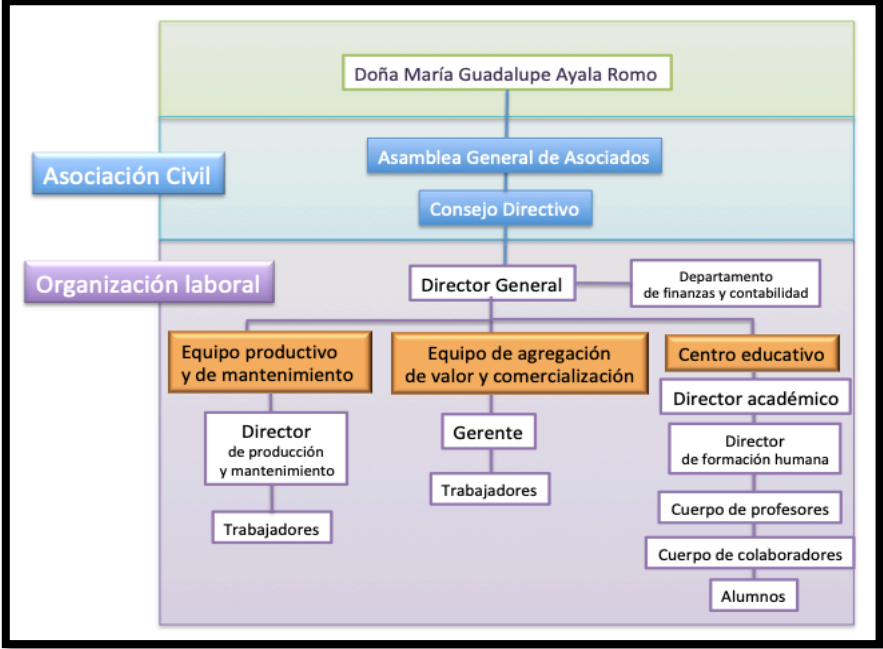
Doña María Guadalupe Ayala Romo

Asociación Civil

Asamblea General de Asociados

Consejo Directivo

Organización laboral

Director General

Departamento de finanzas y contabilidad

Equipo productivo y de mantenimiento

Equipo de agregación de valor y comercialización

Centro educativo

Director de producción y mantenimiento

Trabajadores

Gerente

Trabajadores

Director académico

Director de formación humana

Cuerpo de profesores

Cuerpo de colaboradores

Alumnos